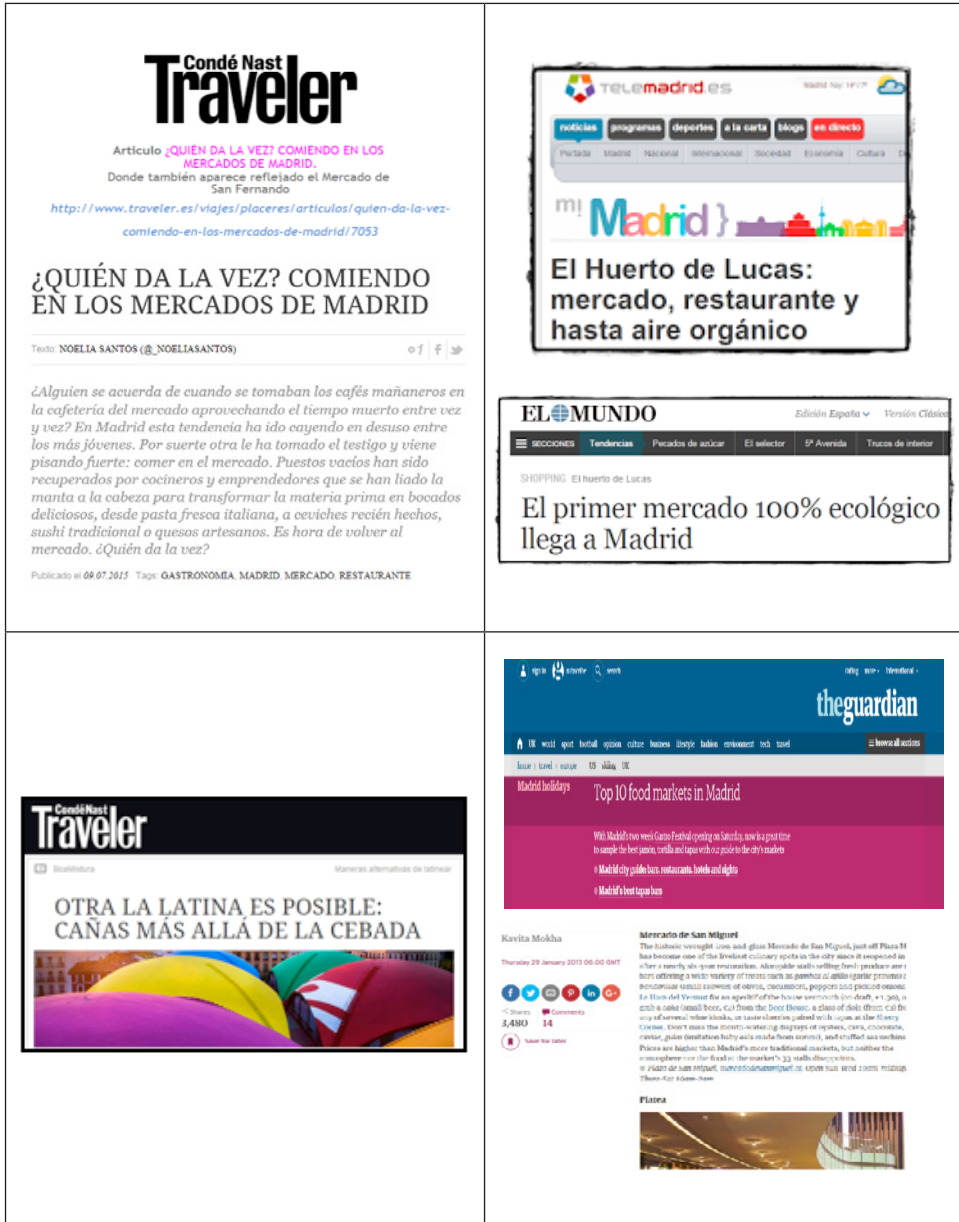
Condé Nast
Traveler

Artículo ¿QUIÉN DA LA VEZ? COMIENDO EN LOS MERCADOS DE MADRID.
Donde también aparece reflejado el Mercado de San Fernando
http://www.traveler.es/viajes/placeres/articulos/quien-da-la-vez-comiendo-en-los-mercados-de-madrid/7053

¿QUIÉN DA LA VEZ? COMIENDO EN LOS MERCADOS DE MADRID

Texto: NOELIA SANTOS (@_NOELIASANTOS)

¿Alguien se acuerda de cuando se tomaban los cafés mañaneros en la cafetería del mercado aprovechando el tiempo muerto entre vez y vez? En Madrid esta tendencia ha ido cayendo en desuso entre los más jóvenes. Por suerte otra le ha tomado el testigo y viene pisando fuerte: comer en el mercado. Puestos vacíos han sido recuperados por cocineros y emprendedores que se han liado la manta a la cabeza para transformar la materia prima en bocados deliciosos, desde pasta fresca italiana, a ceviches recién hechos, sushi tradicional o quesos artesanos. Es hora de volver al mercado. ¿Quién da la vez?

Publicado el 09.07.2015 Tags: GASTRONOMIA, MADRID, MERCADO, RESTAURANTE

telemadrid.es
noticias programas deportes a la carta blogs en directo
Portada Madrid Nacional Internacional Sociedad Economía Cultura
mi Madrid
El Huerto de Lucas: mercado, restaurante y hasta aire orgánico

EL MUNDO
Edición España Versión Clásica
SECCIONES Tendencias Pecados de azúcar El selector 5ª Avenida Trucos de interior
SHOPPING El huerto de Lucas
El primer mercado 100% ecológico llega a Madrid

Condé Nast
Traveler
Boaklistura Maneras alternativas de latinear
OTRA LA LATINA ES POSIBLE: CAÑAS MÁS ALLÁ DE LA CEBADA

sign in subscribe search
theguardian
UK world sport football opinion culture business lifestyle fashion environment tech travel
browse all sections
home › travel › europe
Madrid holidays
Top 10 food markets in Madrid
With Madrid's two week Gastro Festival opening on Saturday, now is a great time to sample the best jamón, tortilla and tapas with our guide to the city's markets
Madrid city guide: bars, restaurants, hotels and sights
Madrid's best tapas bars
Kavita Mokha
Thursday 29 January 2015 06.00 GMT
Shares 3,480
Comments 14
Save for later
Mercado de San Miguel
The historic wrought-iron and glass Mercado de San Miguel, just off Plaza M has become one of the liveliest culinary spots in the city since it reopened in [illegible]
Platea